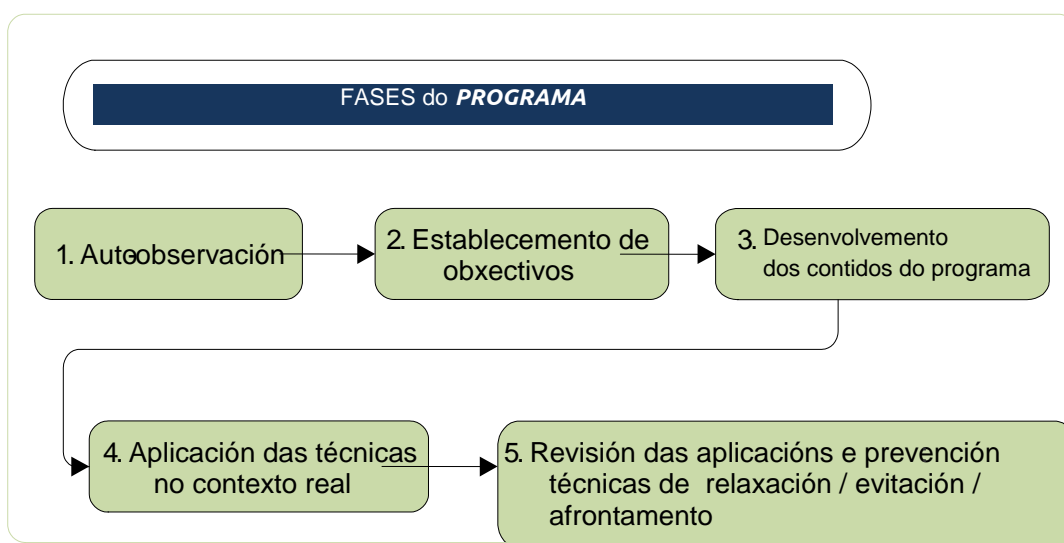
FASES do ***PROGRAMA***

1. Autoobservación

2. Establecemento de obxectivos

3. Desenvolvemento dos contidos do programa

4. Aplicación das técnicas no contexto real

5. Revisión das aplicacións e prevención técnicas de relaxación / evitación / afrontamento